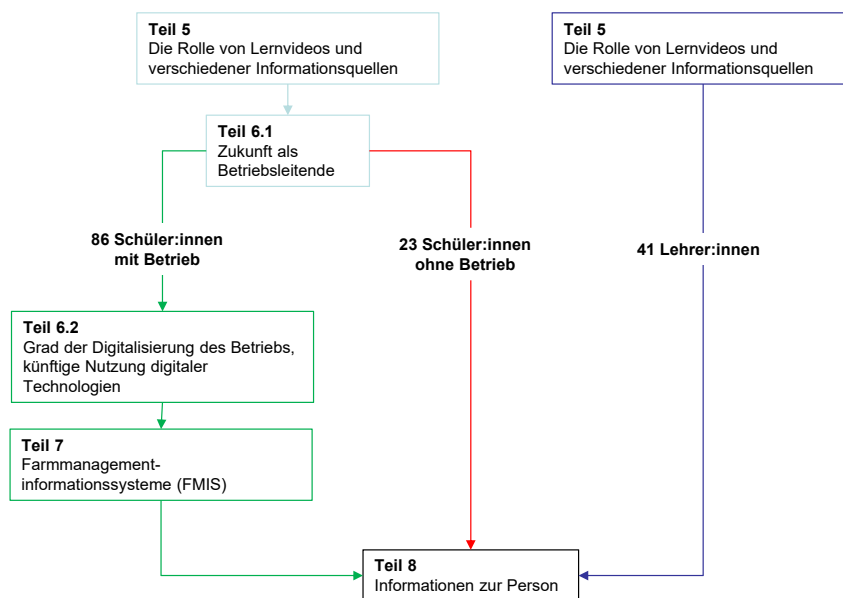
Teil 5
Die Rolle von Lernvideos und verschiedener Informationsquellen

Teil 5
Die Rolle von Lernvideos und verschiedener Informationsquellen

Teil 6.1
Zukunft als Betriebsleitende

86 Schüler:innen mit Betrieb

23 Schüler:innen ohne Betrieb

41 Lehrer:innen

Teil 6.2
Grad der Digitalisierung des Betriebs, künftige Nutzung digitaler Technologien

Teil 7
Farmmanagement-informationssysteme (FMIS)

Teil 8
Informationen zur Person